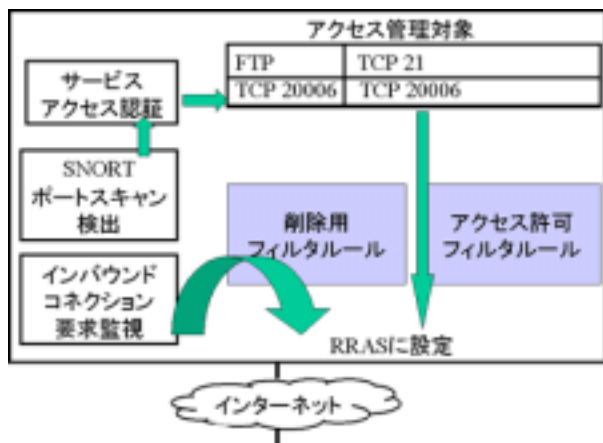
アクセス管理対象

| FTP | TCP 21 |
|---|---|
| TCP 20006 | TCP 20006 |

サービス
アクセス認証

SNORT
ポートスキャン
検出

インバウンド
コネクション
要求監視

削除用
フィルタルール

アクセス許可
フィルタルール

RRASに設定

インターネット